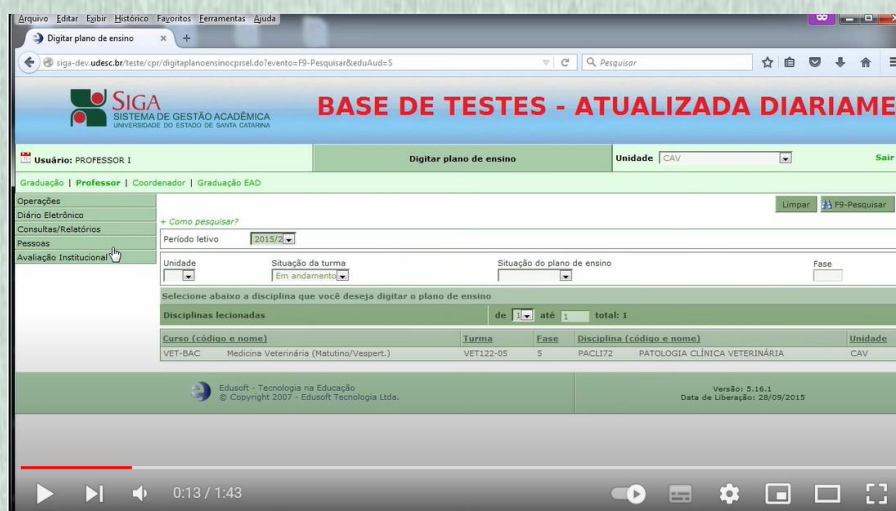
Arquivo Editar Exibir Histórico Favoritos Ferramentas Ajuda

Digitar plano de ensino

siga-dev.udesc.br/teste/cpr/digitaplanoensinocprsel.do?evento=F9-Pesquisar&eduAud=S

Pesquisar

SIGA
SISTEMA DE GESTÃO ACADÊMICA
UNIVERSIDADE DO ESTADO DE SANTA CATARINA

BASE DE TESTES - ATUALIZADA DIARIAME

Usuário: PROFESSOR I

Digitar plano de ensino

Unidade CAV

Sair

Graduação | Professor | Coordenador | Graduação EAD

Operações
Diário Eletrônico
Consultas/Relatórios
Pessoas
Avaliação Institucional

Limpar F9-Pesquisar

+ Como pesquisar?

Período letivo 2015/2

Unidade

Situação da turma
Em andamento

Situação do plano de ensino

Fase

Selecione abaixo a disciplina que você deseja digitar o plano de ensino

Disciplinas lecionadas

de 1 até 1 total: 1

| Curso (código e nome) | | Turma | Fase | Disciplina (código e nome) | | Unidade |
|---|---|---|---|---|---|---|
| VET-BAC | Medicina Veterinária (Matutino/Vespert.) | VET122-05 | 5 | PACL172 | PATOLOGIA CLÍNICA VETERINÁRIA | CAV |

Edusoft - Tecnologia na Educação
© Copyright 2007 - Edusoft Tecnologia Ltda.

Versão: 5.16.1
Data de Liberação: 28/09/2015

0:13 / 1:43